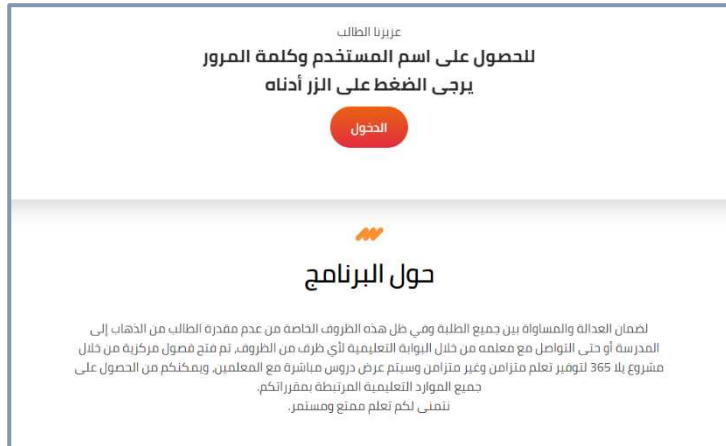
عزيزنا الطالب

للحصول على اسم المستخدم وكلمة المرور
يرجى الضغط على الزر أدناه

الدخول

حول البرنامج

لضمان العدالة والمساواة بين جميع الطلبة وفي ظل هذه الظروف الخاصة من عدم مقدرة الطالب من الذهاب إلى المدرسة أو حتى التواصل مع معلمه من خلال البوابة التعليمية لأي ظرف من الظروف، تم فتح فصول مركزية من خلال مشروع بلا 365 لتوفير تعلم متزامن وغير متزامن وسيتم عرض دروس مباشرة مع المعلمين، ويمكنكم من الحصول على جميع الموارد التعليمية المرتبطة بمقرراتكم.
نتمنى لكم تعلم ممتع ومستمر.